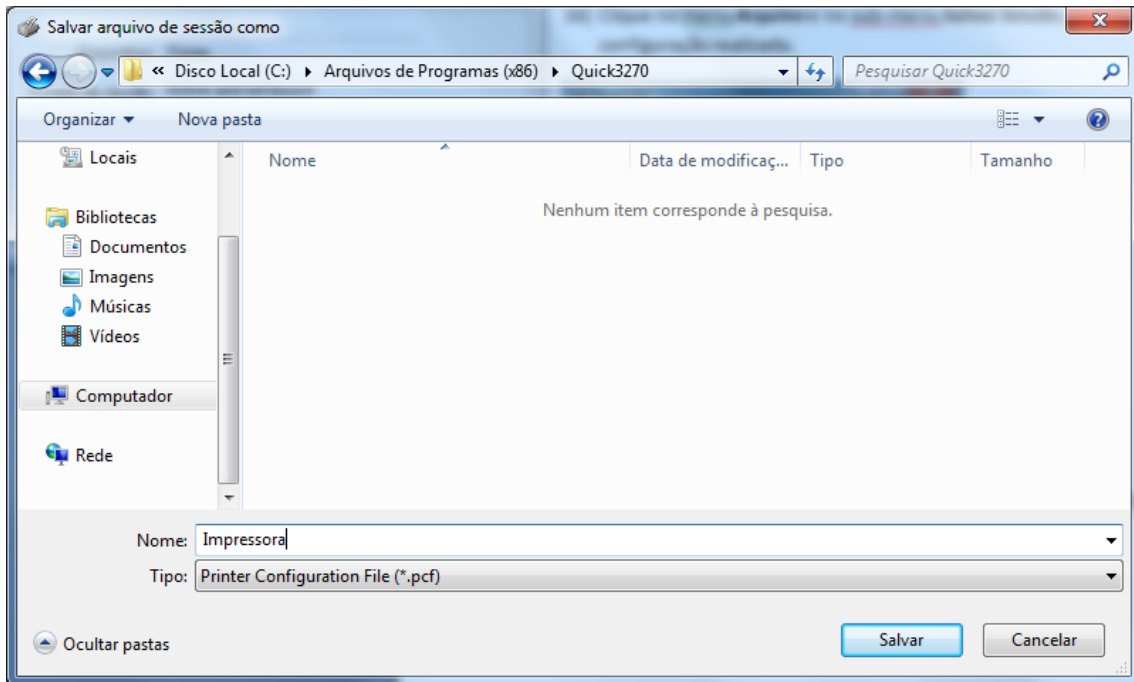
Salvar arquivo de sessão como

« Disco Local (C:) ▸ Arquivos de Programas (x86) ▸ Quick3270

Pesquisar Quick3270

Organizar ▾ Nova pasta

Locais

Bibliotecas
Documentos
Imagens
Músicas
Vídeos

Computador

Rede

| Nome | Data de modificaç... | Tipo | Tamanho |
|---|---|---|---|

Nenhum item corresponde à pesquisa.

Nome: Impressora

Tipo: Printer Configuration File (*.pcf)

Ocultar pastas

Salvar

Cancelar